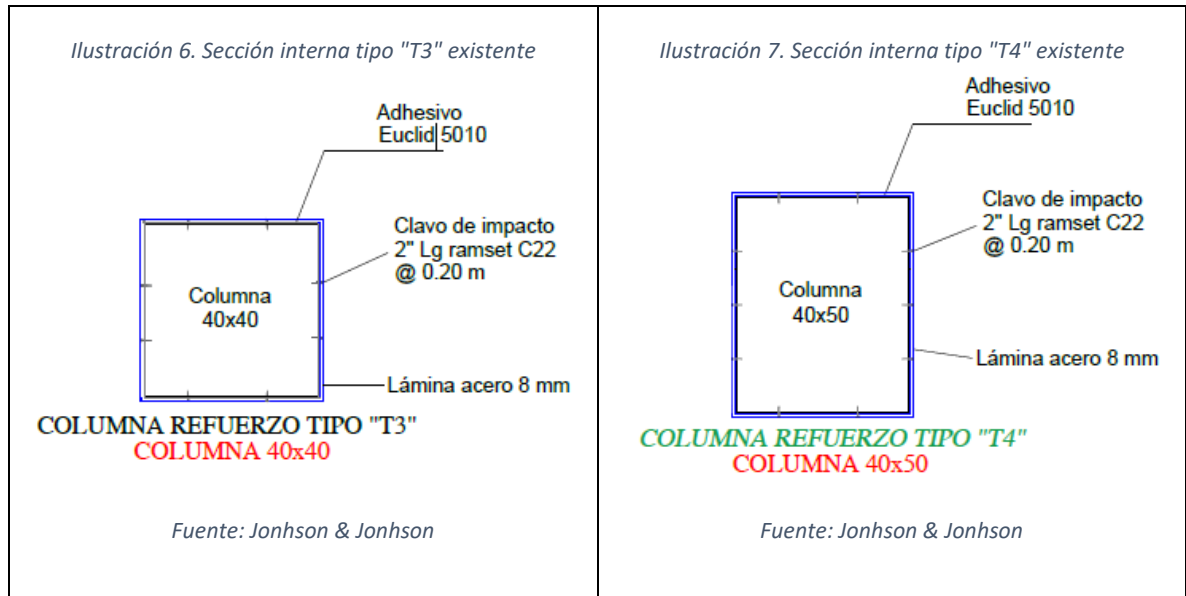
Ilustración 6. Sección interna tipo "T3" existente

Adhesivo
Euclid 5010

Clavo de impacto
2" Lg ramset C22
@ 0.20 m

Columna
40x40

Lámina acero 8 mm

COLUMNA REFUERZO TIPO "T3"
COLUMNA 40x40

Fuente: Jonhson & Jonhson

Ilustración 7. Sección interna tipo "T4" existente

Adhesivo
Euclid 5010

Clavo de impacto
2" Lg ramset C22
@ 0.20 m

Columna
40x50

Lámina acero 8 mm

COLUMNA REFUERZO TIPO "T4"
COLUMNA 40x50

Fuente: Jonhson & Jonhson